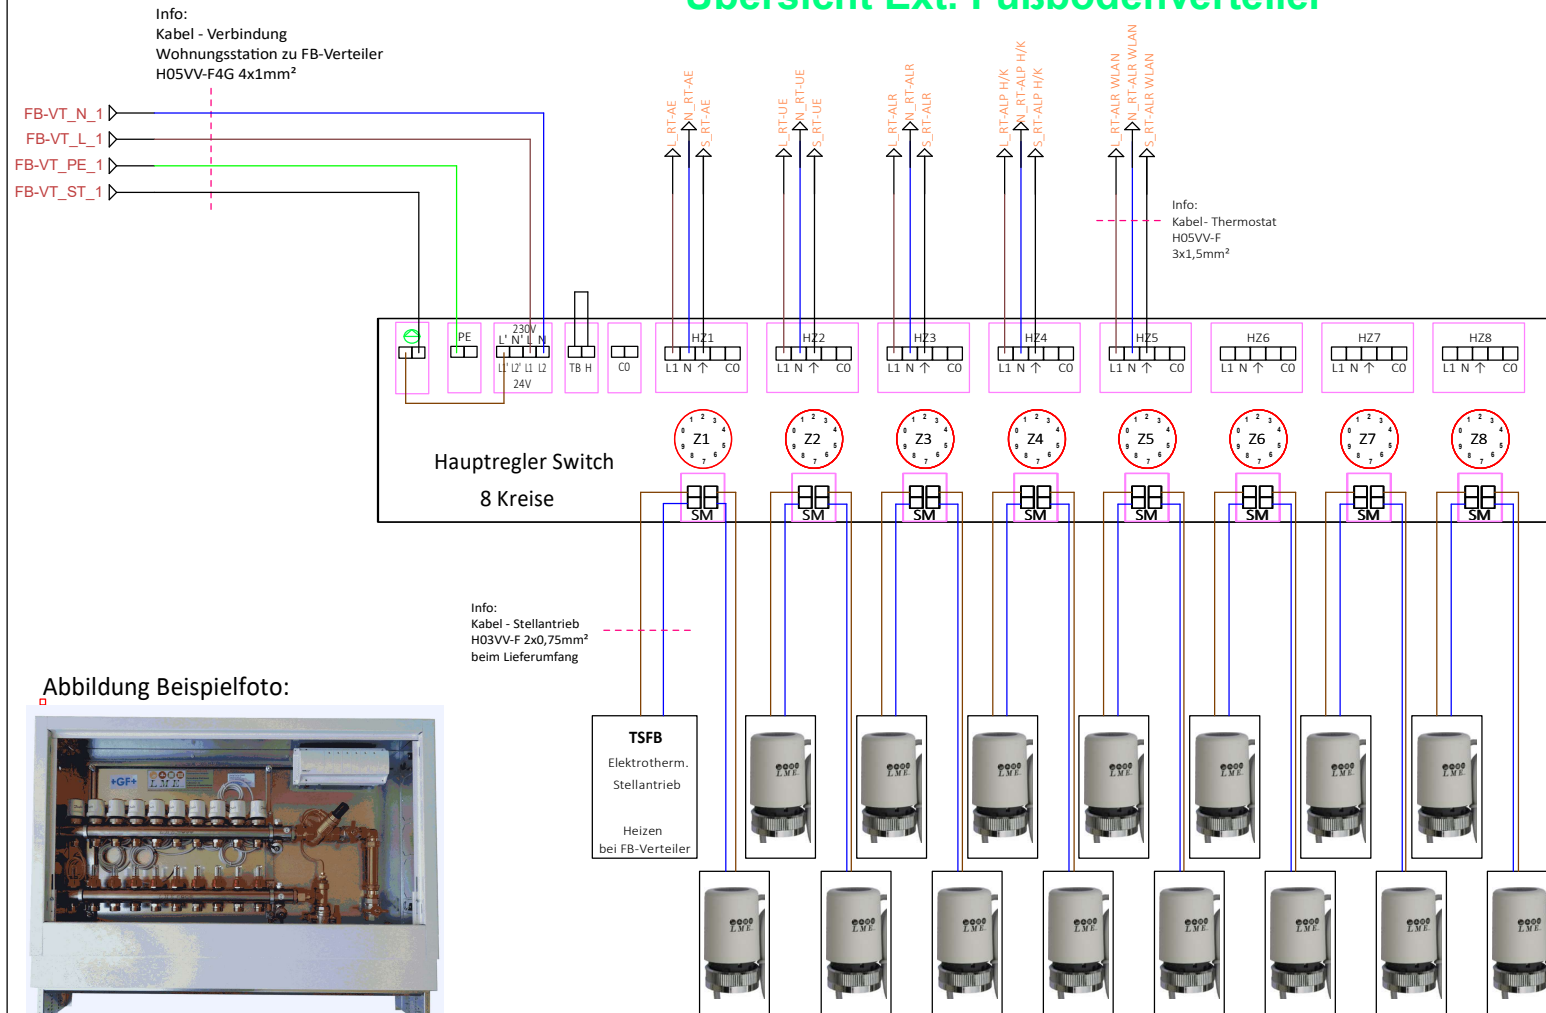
Übersicht Ext. Fußbodenverteiler

Info:
Kabel - Verbindung
Wohnungsstation zu FB-Verteiler
H05VV-F4G 4x1mm²

FB-VT_N_1
FB-VT_L_1
FB-VT_PE_1
FB-VT_ST_1

L_RT-AE
N_RT-AE
S_RT-AE
L_RT-UE
N_RT-UE
S_RT-UE
L_RT-ALR
N_RT-ALR
S_RT-ALR
L_RT-ALP H/K
N_RT-ALP H/K
S_RT-ALP H/K
L_RT-ALR WLAN
N_RT-ALR WLAN
S_RT-ALR WLAN

Info:
Kabel- Thermostat
H05VV-F
3x1,5mm²

PE
230V
L' N' L N
L1' L2' L1 L2
24V
TB H
CO
HZ1 L1 N ↑ CO
HZ2 L1 N ↑ CO
HZ3 L1 N ↑ CO
HZ4 L1 N ↑ CO
HZ5 L1 N ↑ CO
HZ6 L1 N ↑ CO
HZ7 L1 N ↑ CO
HZ8 L1 N ↑ CO

Z1 Z2 Z3 Z4 Z5 Z6 Z7 Z8

Hauptregler Switch
8 Kreise

SM SM SM SM SM SM SM SM

Info:
Kabel - Stellantrieb
H03VV-F 2x0,75mm²
beim Lieferumfang

Abbildung Beispielfoto:

TSFB
Elektrotherm.
Stellantrieb

Heizen
bei FB-Verteiler